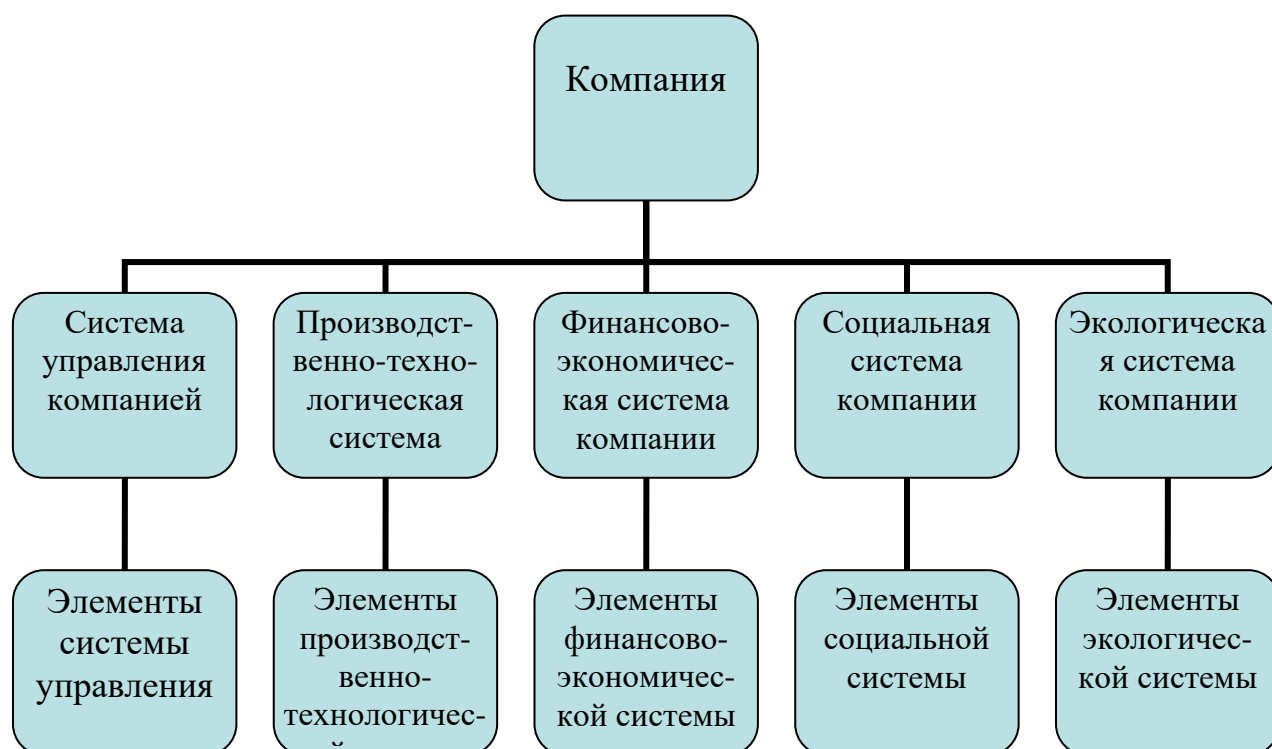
Компания

Система управления компанией

Производственно-технологическая система

Финансово-экономическая система компании

Социальная система компании

Экологическая система компании

Элементы системы управления

Элементы производственно-технологичес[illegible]

Элементы финансово-экономической системы

Элементы социальной системы

Элементы экологической системы